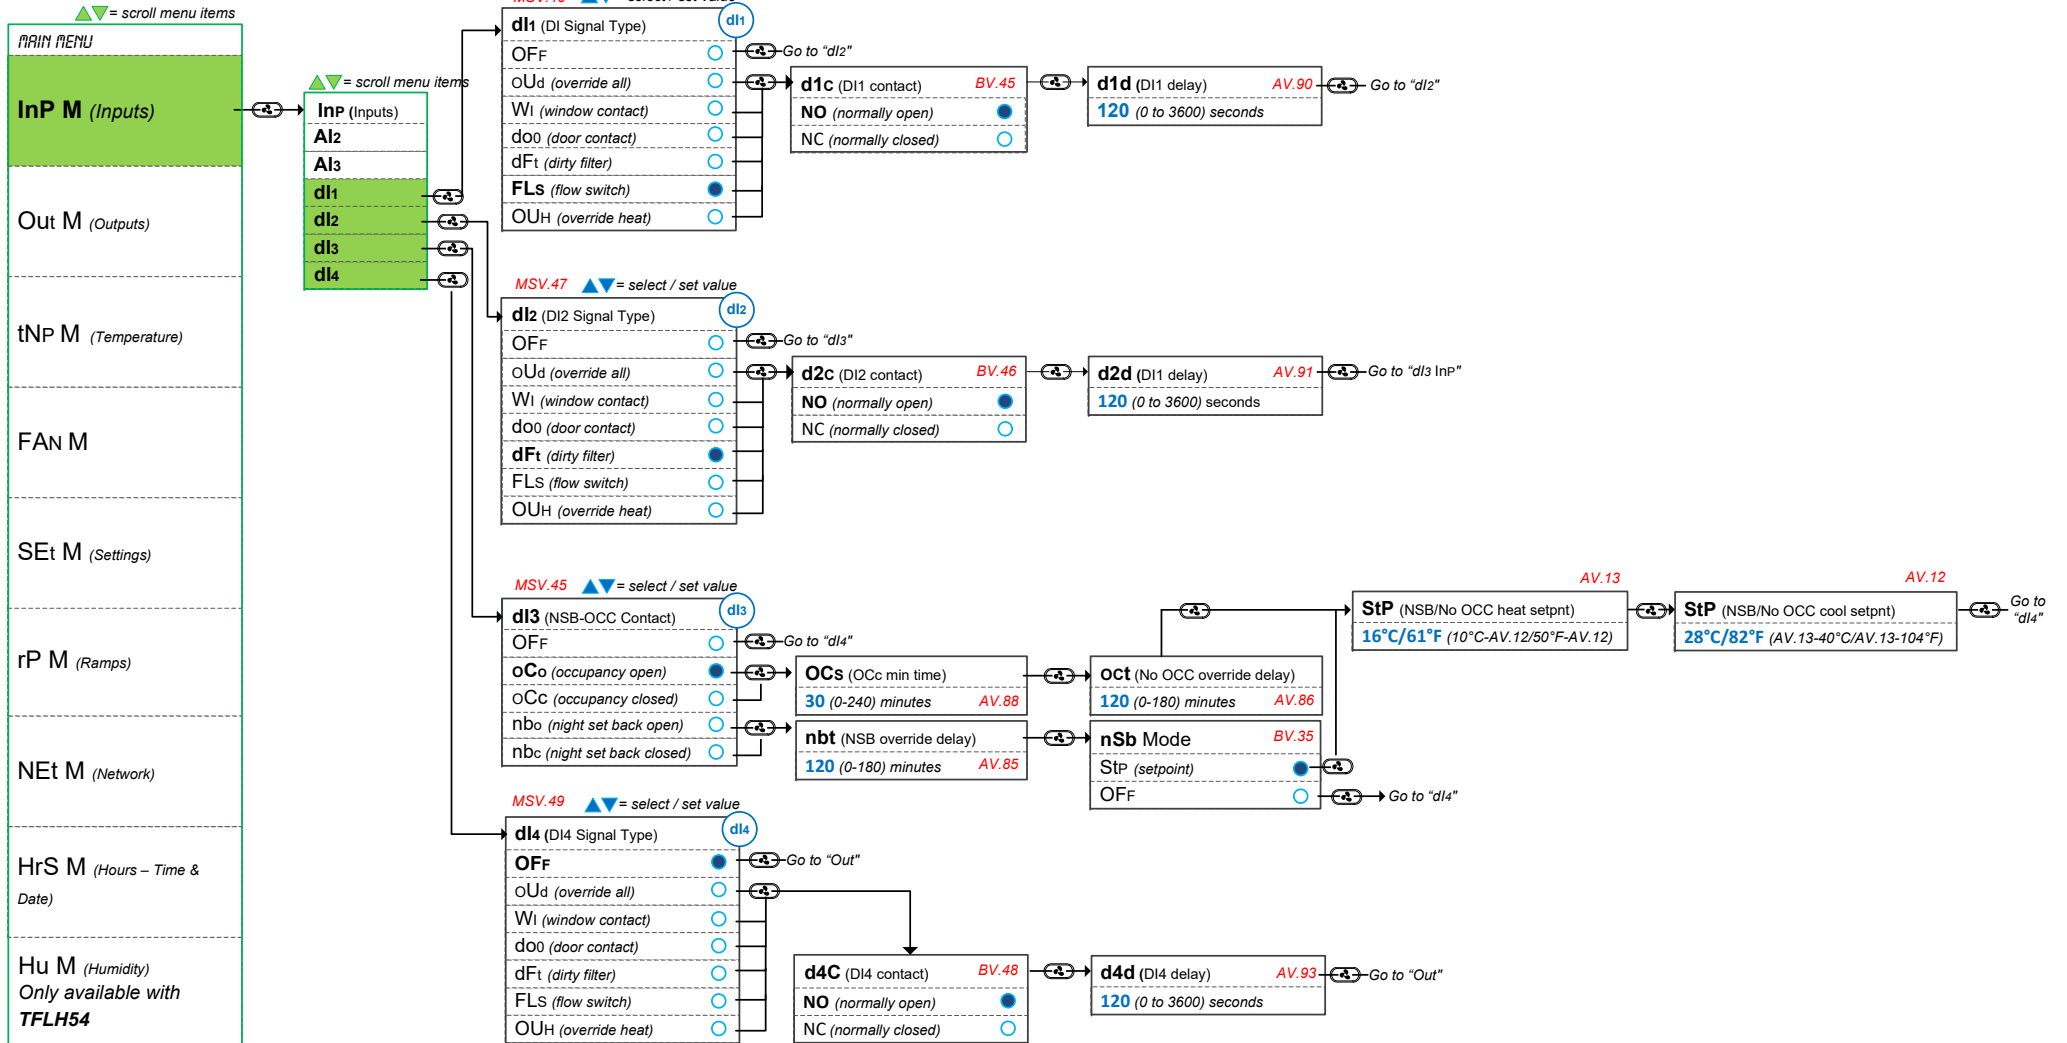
▲▼= scroll menu items

MAIN MENU

InP M (Inputs)

Out M (Outputs)

tNP M (Temperature)

FAN M

SEt M (Settings)

rP M (Ramps)

NEt M (Network)

HrS M (Hours – Time & Date)

Hu M (Humidity) Only available with TFLH54

▲▼= scroll menu items

InP (Inputs)
AI2
AI3
dI1
dI2
dI3
dI4

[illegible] ▲▼= select / set value

dI1 (DI Signal Type) dI1
OFF
OUd (override all)
WI (window contact)
do0 (door contact)
dFt (dirty filter)
FLs (flow switch)
OUH (override heat)

Go to "dI2"

d1c (DI1 contact) BV.45
NO (normally open)
NC (normally closed)

d1d (DI1 delay) AV.90
120 (0 to 3600) seconds

Go to "dI2"

MSV.47 ▲▼= select / set value

dI2 (DI2 Signal Type) dI2
OFF
OUd (override all)
WI (window contact)
do0 (door contact)
dFt (dirty filter)
FLs (flow switch)
OUH (override heat)

Go to "dI3"

d2c (DI2 contact) BV.46
NO (normally open)
NC (normally closed)

d2d (DI1 delay) AV.91
120 (0 to 3600) seconds

Go to "dI3 InP"

MSV.45 ▲▼= select / set value

dI3 (NSB-OCC Contact) dI3
OFF
oCo (occupancy open)
oCc (occupancy closed)
nbo (night set back open)
nbc (night set back closed)

Go to "dI4"

OCs (OCc min time)
30 (0-240) minutes AV.88

oct (No OCC override delay)
120 (0-180) minutes AV.86

nbt (NSB override delay)
120 (0-180) minutes AV.85

nSb Mode BV.35
StP (setpoint)
OFF

Go to "dI4"

AV.13
StP (NSB/No OCC heat setpnt)
16°C/61°F (10°C-AV.12/50°F-AV.12)

AV.12
StP (NSB/No OCC cool setpnt)
28°C/82°F (AV.13-40°C/AV.13-104°F)

Go to "dI4"

MSV.49 ▲▼= select / set value

dI4 (DI4 Signal Type) dI4
OFF
OUd (override all)
WI (window contact)
do0 (door contact)
dFt (dirty filter)
FLs (flow switch)
OUH (override heat)

Go to "Out"

d4C (DI4 contact) BV.48
NO (normally open)
NC (normally closed)

d4d (DI4 delay) AV.93
120 (0 to 3600) seconds

Go to "Out"